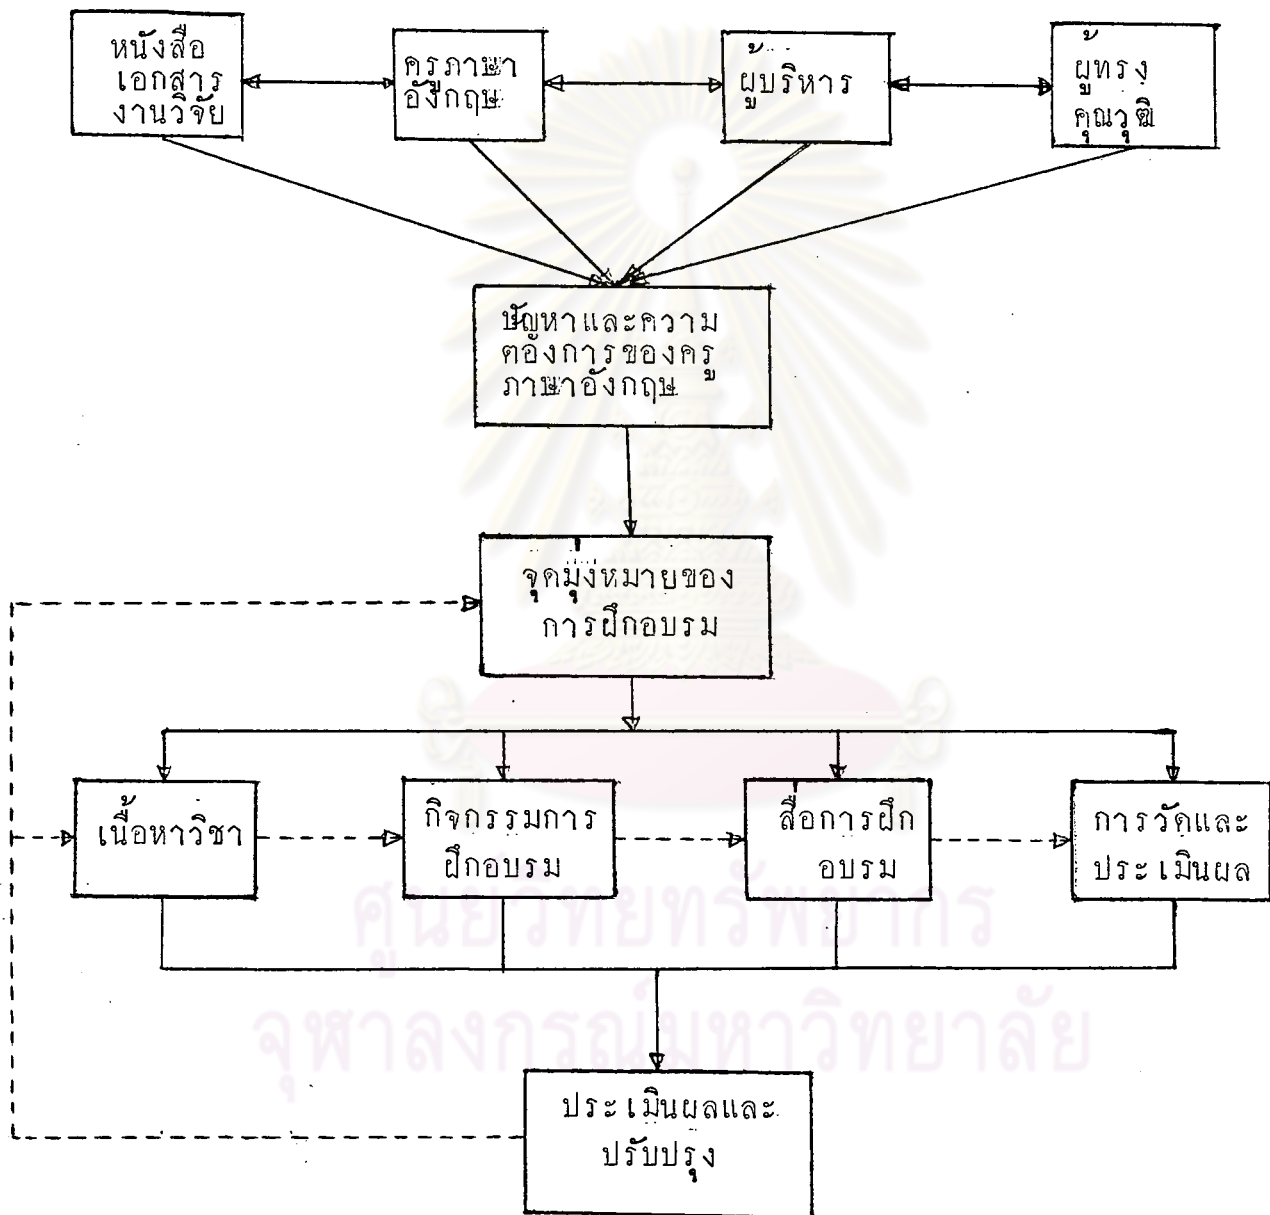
หนังสือ เอกสาร งานวิจัย

ครูภาษาอังกฤษ

ผู้บริหาร

ผู้ทรงคุณวุฒิ

ปัญหาและความต้องการของครูภาษาอังกฤษ

จุดมุ่งหมายของการฝึกอบรม

เนื้อหาวิชา

กิจกรรมการฝึกอบรม

สื่อการฝึกอบรม

การวัดและประเมินผล

ประเมินผลและปรับปรุง

ศูนย์วิทยทรัพยากร
จุฬาลงกรณ์มหาวิทยาลัย